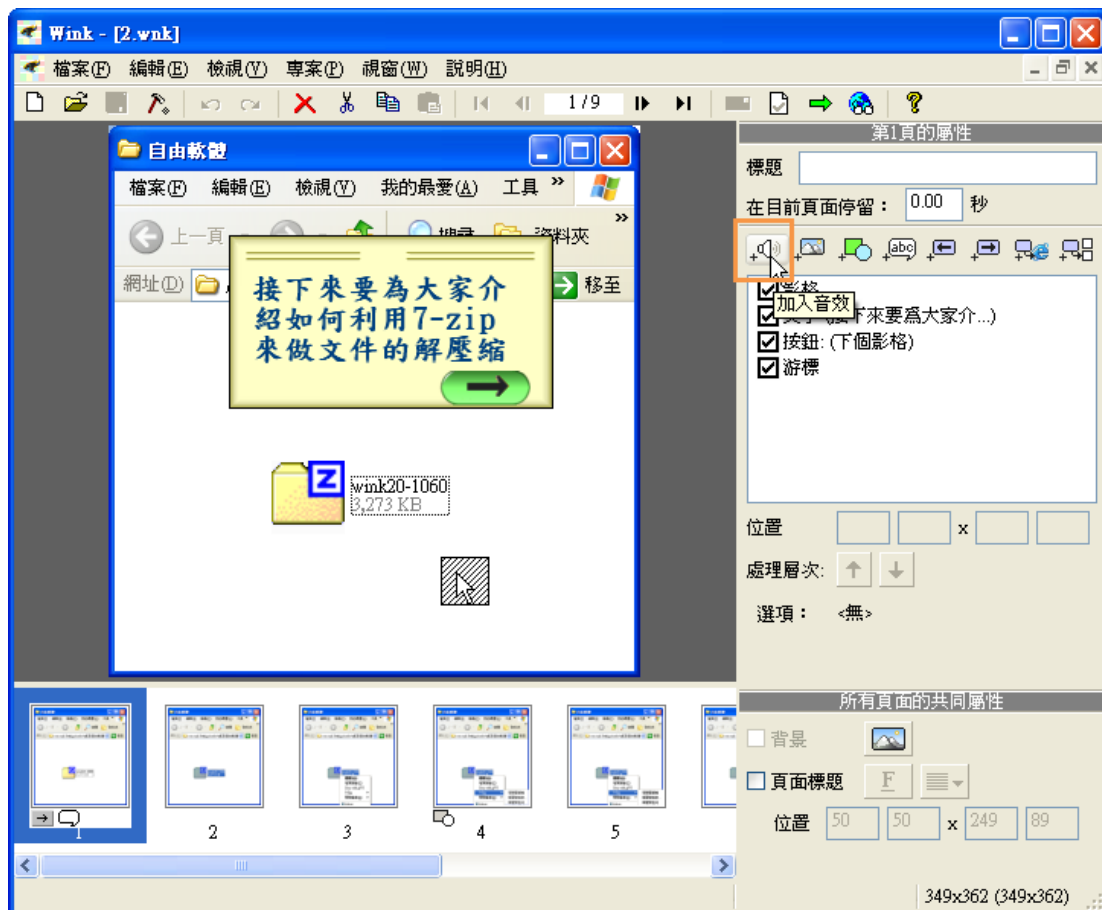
Wink - [2.wnk]

檔案(F) 編輯(E) 檢視(V) 專案(P) 視窗(W) 說明(H)

1/9

自由軟體

檔案(F) 編輯(E) 檢視(V) 我的最愛(A) 工具 »

上一頁 搜尋 資料夾 »

網址(D) 移至

接下來要為大家介紹如何利用7-zip來做文件的解壓縮

wink20-1060
3,273 KB

第1頁的屬性

標題

在目前頁面停留： 0.00 秒

加入音效

影格
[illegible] (接下來要爲大家介...)
按鈕: (下個影格)
游標

位置 x

處理層次:

選項： <無>

所有頁面的共同屬性

背景

頁面標題 F

位置 50 50 x 249 89

1 2 3 4 5

349x362 (349x362)